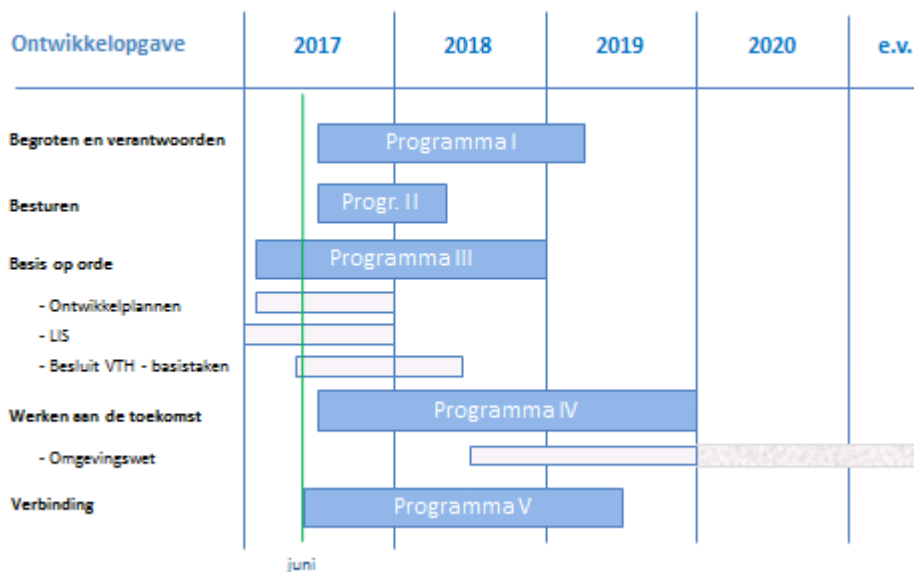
| Ontwikkelopgave | 2017 | 2018 | 2019 | 2020 | e.v. |
|---|---|---|---|---|---|
| Begroten en verantwoorden | Programma I | | | | |
| Besturen | Progr. II | | | | |
| Basis op orde | Programma III | | | | |
| - Ontwikkelplannen | | | | | |
| - LIS | | | | | |
| - Besluit VTH - basistaken | | | | | |
| Werken aan de toekomst | Programma IV | | | | |
| - Omgevingswet | | | | | |
| Verbinding | Programma V | | | | |

juni